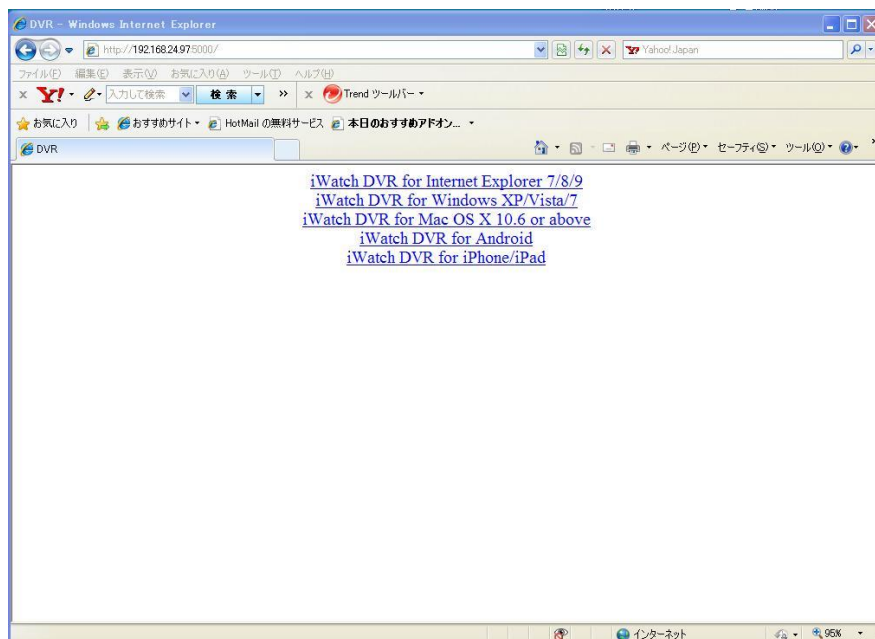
DVR - Windows Internet Explorer

http://192.168.24.97:5000/

Yahoo! Japan

ファイル(F) 編集(E) 表示(V) お気に入り(A) ツール(T) ヘルプ(H)

Y! 入力して検索 検索 » Trend ツールバー

お気に入り おすすめサイト HotMail の無料サービス 本日のおすすめアドオン...

DVR

ページ(P) セーフティ(S) ツール(O)

iWatch DVR for Internet Explorer 7/8/9
iWatch DVR for Windows XP/Vista/7
iWatch DVR for Mac OS X 10.6 or above
iWatch DVR for Android
iWatch DVR for iPhone/iPad

インターネット 95%